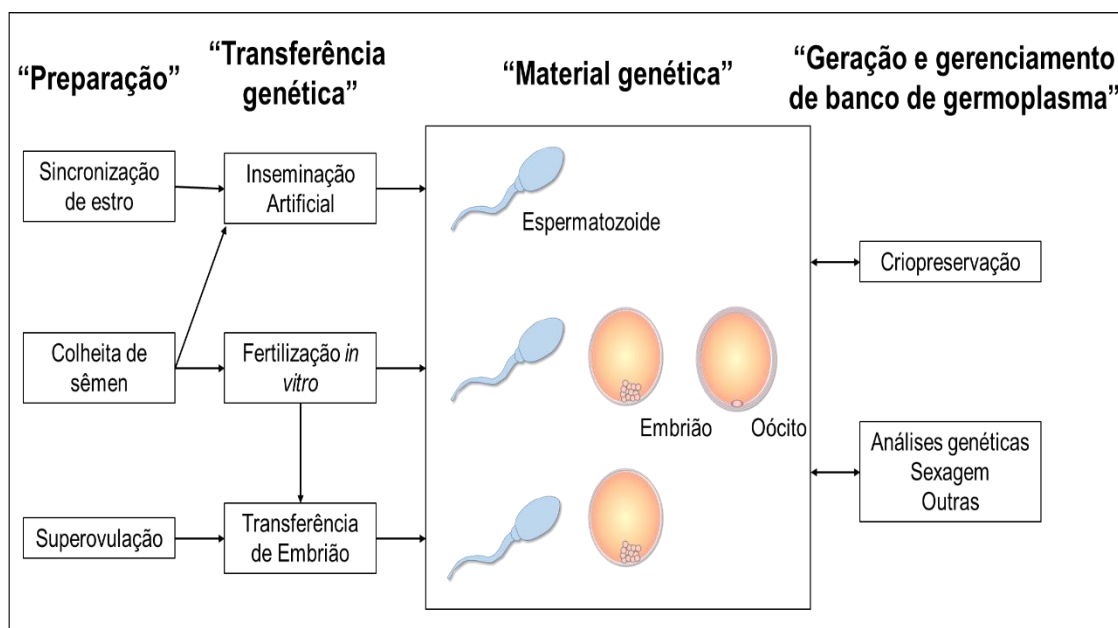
“Preparação”

“Transferência genética”

“Material genética”

“Geração e gerenciamento de banco de germoplasma”

Sincronização de estro

Inseminação Artificial

Espermatozoide

Criopreservação

Colheita de sêmen

Fertilização *in vitro*

Embrião

Oócito

Análises genéticas
Sexagem
Outras

Superovulação

Transferência de Embrião